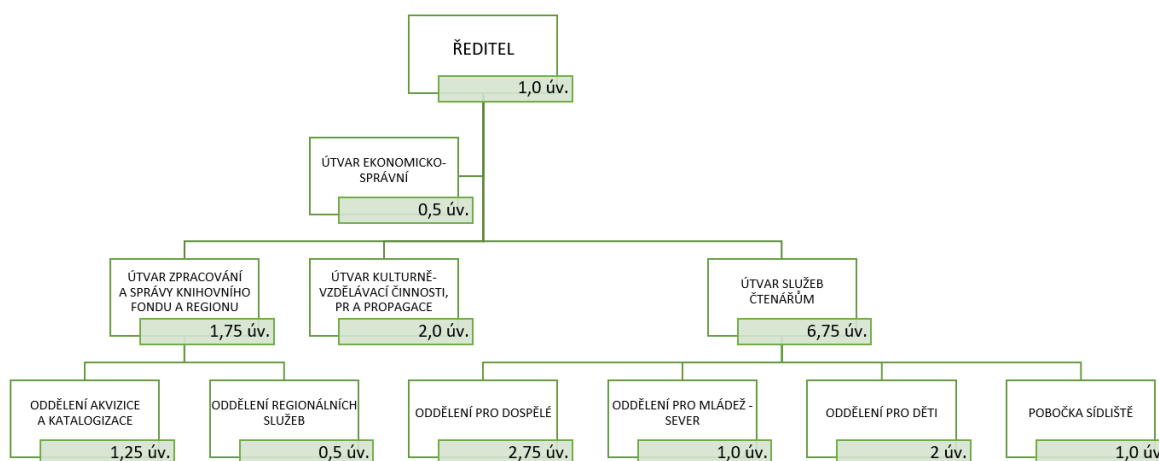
ŘEDITEL
1,0 úv.

ÚTVAR EKONOMICKO-SPRÁVNÍ
0,5 úv.

ÚTVAR ZPRACOVÁNÍ A SPRÁVY KNIHOVNÍHO FONDU A REGIONU
1,75 úv.

ÚTVAR KULTURNĚ-VZDĚLÁVACÍ ČINNOSTI, PR A PROPAGACE
2,0 úv.

ÚTVAR SLUŽEB ČTENÁŘŮM
6,75 úv.

ODDĚLENÍ AKVIZICE A KATALOGIZACE
1,25 úv.

ODDĚLENÍ REGIONÁLNÍCH SLUŽEB
0,5 úv.

ODDĚLENÍ PRO DOSPĚLÉ
2,75 úv.

ODDĚLENÍ PRO MLÁDEŽ - SEVER
1,0 úv.

ODDĚLENÍ PRO DĚTI
2 úv.

POBOČKA SÍDLIŠTĚ
1,0 úv.